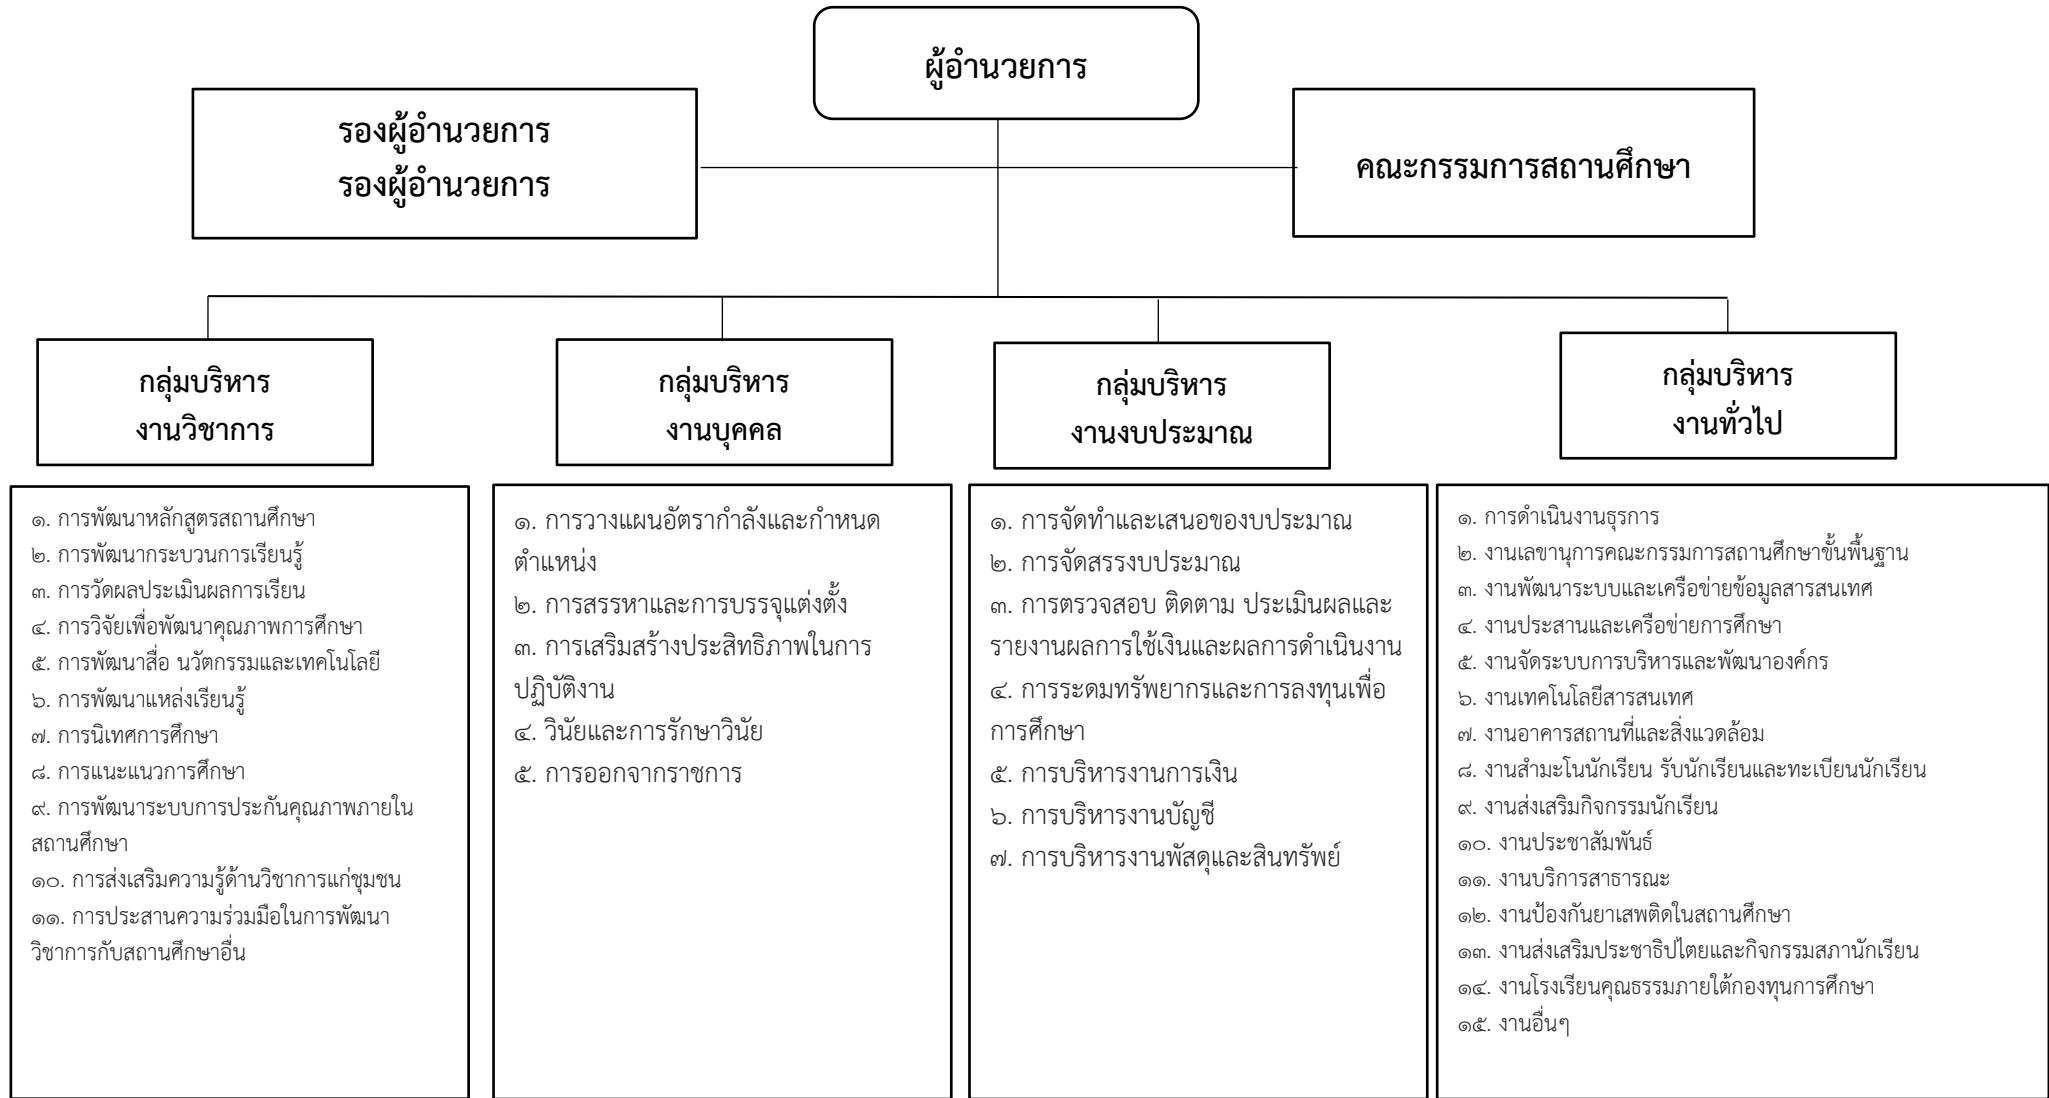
ผู้อำนวยการ

รองผู้อำนวยการ
รองผู้อำนวยการ

คณะกรรมการสถานศึกษา

กลุ่มบริหาร
งานวิชาการ

๑. การพัฒนาหลักสูตรสถานศึกษา
๒. การพัฒนากระบวนการเรียนรู้
๓. การวัดผลประเมินผลการเรียน
๔. การวิจัยเพื่อพัฒนาคุณภาพการศึกษา
๕. การพัฒนาสื่อ นวัตกรรมและเทคโนโลยี
๖. การพัฒนาแหล่งเรียนรู้
๗. การนิเทศการศึกษา
๘. การแนะแนวการศึกษา
๙. การพัฒนาระบบการประกันคุณภาพภายในสถานศึกษา
๑๐. การส่งเสริมความรู้ด้านวิชาการแก่ชุมชน
๑๑. การประสานความร่วมมือในการพัฒนาวิชาการกับสถานศึกษาอื่น

กลุ่มบริหาร
งานบุคคล

๑. การวางแผนอัตรากำลังและกำหนดตำแหน่ง
๒. การสรรหาและการบรรจุแต่งตั้ง
๓. การเสริมสร้างประสิทธิภาพในการปฏิบัติงาน
๔. วินัยและการรักษาวินัย
๕. การออกจากราชการ

กลุ่มบริหาร
งานงบประมาณ

๑. การจัดทำและเสนอของบประมาณ
๒. การจัดสรรงบประมาณ
๓. การตรวจสอบ ติดตาม ประเมินผลและรายงานผลการใช้เงินและผลการดำเนินงาน
๔. การระดมทรัพยากรและการลงทุนเพื่อการศึกษา
๕. การบริหารงานการเงิน
๖. การบริหารงานบัญชี
๗. การบริหารงานพัสดุและสินทรัพย์

กลุ่มบริหาร
งานทั่วไป

๑. การดำเนินงานธุรการ
๒. งานเลขานุการคณะกรรมการสถานศึกษาขั้นพื้นฐาน
๓. งานพัฒนาระบบและเครือข่ายข้อมูลสารสนเทศ
๔. งานประสานและเครือข่ายการศึกษา
๕. งานจัดระบบการบริหารและพัฒนาองค์กร
๖. งานเทคโนโลยีสารสนเทศ
๗. งานอาคารสถานที่และสิ่งแวดล้อม
๘. งานสำมะโนนักเรียน รับนักเรียนและทะเบียนนักเรียน
๙. งานส่งเสริมกิจกรรมนักเรียน
๑๐. งานประชาสัมพันธ์
๑๑. งานบริการสาธารณะ
๑๒. งานป้องกันยาเสพติดในสถานศึกษา
๑๓. งานส่งเสริมประชาธิปไตยและกิจกรรมสภานักเรียน
๑๔. งานโรงเรียนคุณธรรมภายใต้กองทุนการศึกษา
๑๕. งานอื่นๆ